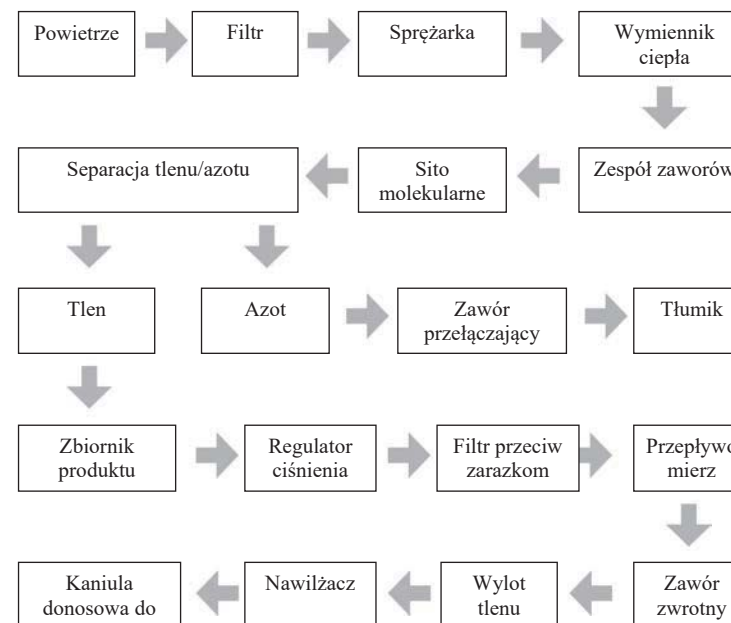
Powietrze

Filtr

Sprężarka

Wymiennik ciepła

Zespół zaworów

Sito molekularne

Separacja tlenu/azotu

Tlen

Azot

Zawór przełączający

Tłumik

Zbiornik produktu

Regulator ciśnienia

Filtr przeciw zarazkom

Przepływomierz

Zawór zwrotny

Wylot tlenu

Nawilżacz

Kaniula donosowa do